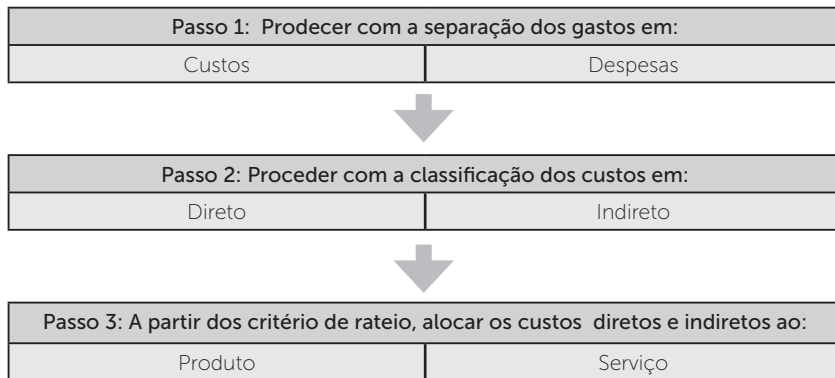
Passo 1: Prodecer com a separação dos gastos em:

| Custos | Despesas |
|---|---|

Passo 2: Proceder com a classificação dos custos em:

| Direto | Indireto |
|---|---|

Passo 3: A partir dos critério de rateio, alocar os custos diretos e indiretos ao:

| Produto | Serviço |
|---|---|